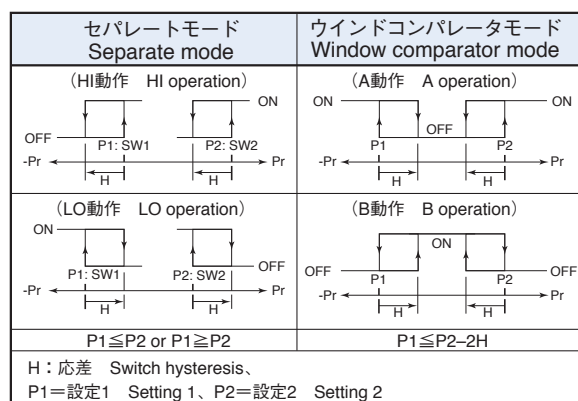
| セパレートモード Separate mode | ウインドコンパレータモード Window comparator mode |
|---|---|
| （HI動作　HI operation） ON OFF P1: SW1 P2: SW2 -Pr Pr H H | （A動作　A operation） ON ON OFF P1 P2 -Pr Pr H H |
| （LO動作　LO operation） ON OFF P1: SW1 P2: SW2 -Pr Pr H H | （B動作　B operation） ON OFF OFF P1 P2 -Pr Pr H H |
| P1≦P2 or P1≧P2 | P1≦P2−2H |

H：応差　Switch hysteresis、
P1＝設定1　Setting 1、P2＝設定2　Setting 2